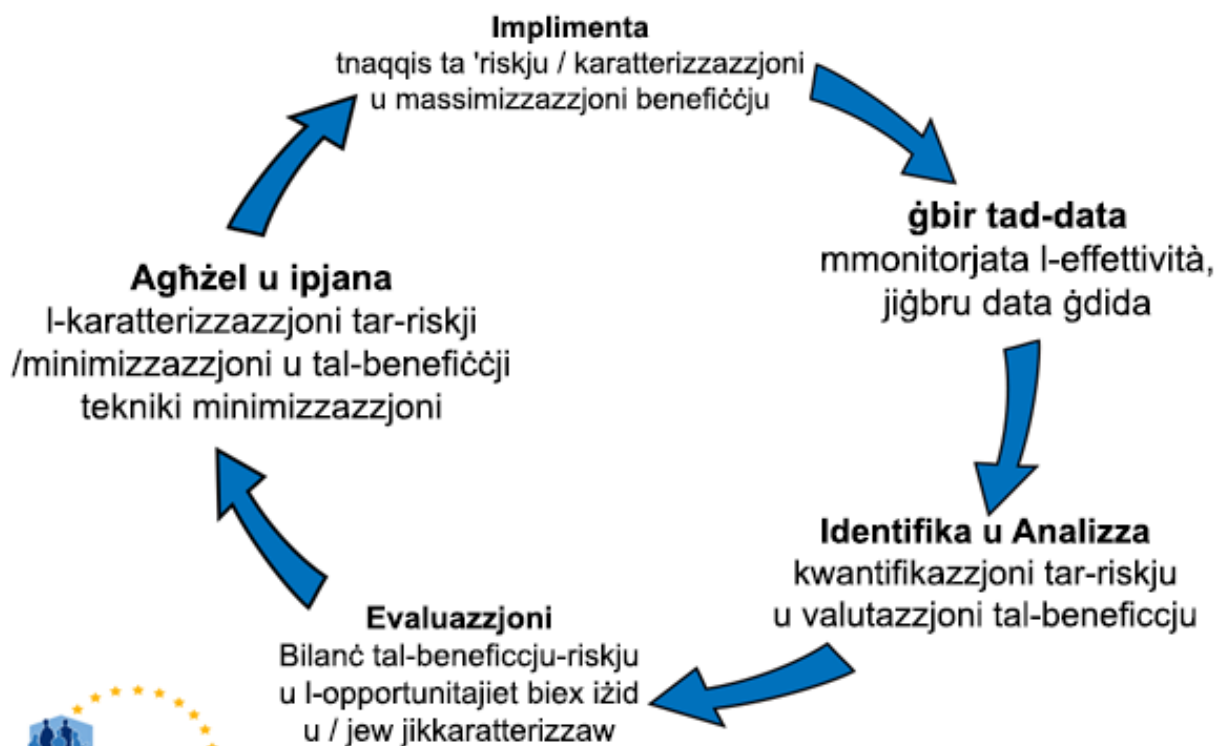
**Implimenta**
tnaqqis ta 'riskju / karatterizzazzjoni
u massimizzazzjoni beneficcju

**ġbir tad-data**
mmonitorjata l-effettività,
jiġbru data ġdida

**Identifika u Analizza**
kwantifikazzjoni tar-riskju
u valutazzjoni tal-beneficcju

**Evaluazzjoni**
Bilanċ tal-beneficcju-riskju
u l-opportunitajiet biex iżid
u / jew jikkaratterizzaw

**Agħżel u ipjana**
l-karatterizzazzjoni tar-riskji
/minimizzazzjoni u tal-beneficcji
tekniki minimizzazzjoni